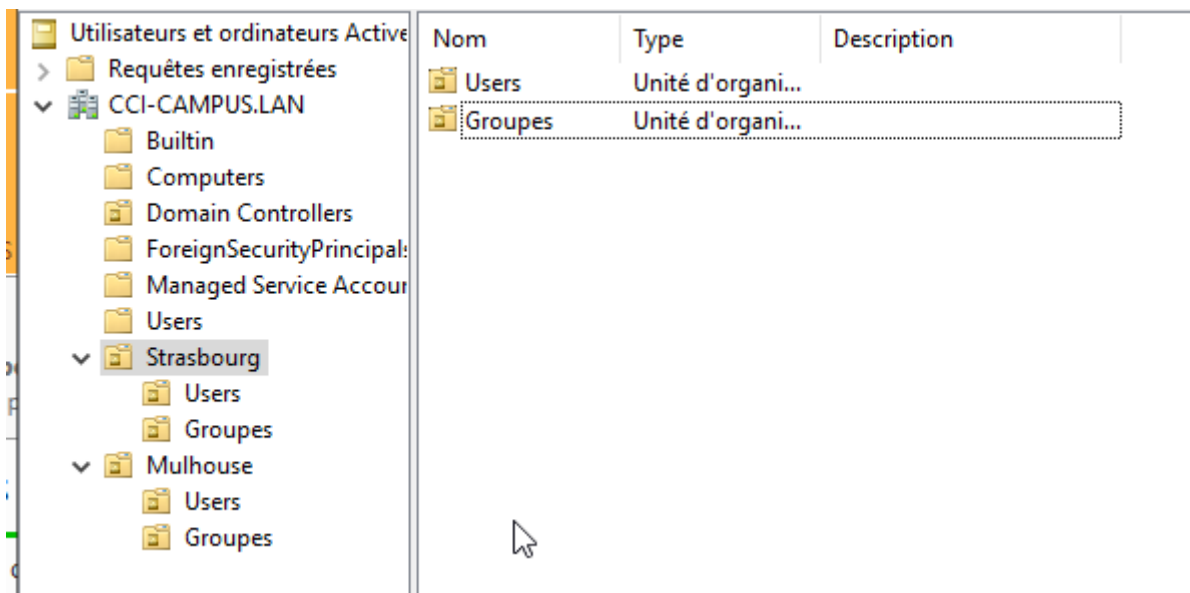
Utilisateurs et ordinateurs Active
Requêtes enregistrées
CCI-CAMPUS.LAN
Builtin
Computers
Domain Controllers
ForeignSecurityPrincipals
Managed Service Accour
Users
Strasbourg
Users
Groupes
Mulhouse
Users
Groupes

| Nom | Type | Description |
|---|---|---|
| Users | Unité d'organi... | |
| Groupes | Unité d'organi... | |